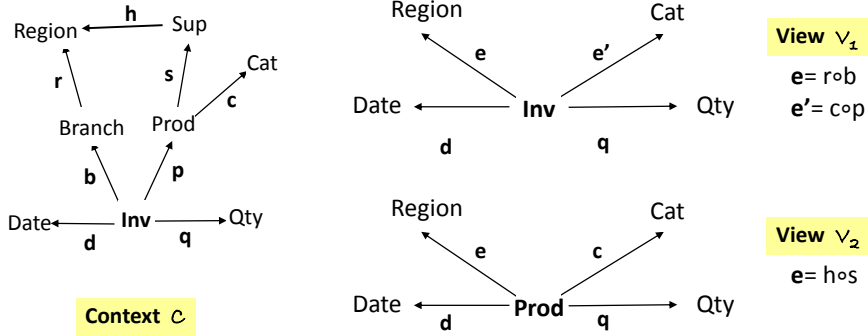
Region h Sup
r s Cat
Branch Prod c
b p
Date Inv Qty
d q

Context $\mathcal{C}$

Region Cat
e e'
Date Inv Qty
d q

View $\mathcal{V}_1$
e= r∘b
e'= c∘p

Region Cat
e c
Date Prod Qty
d q

View $\mathcal{V}_2$
e= h∘s